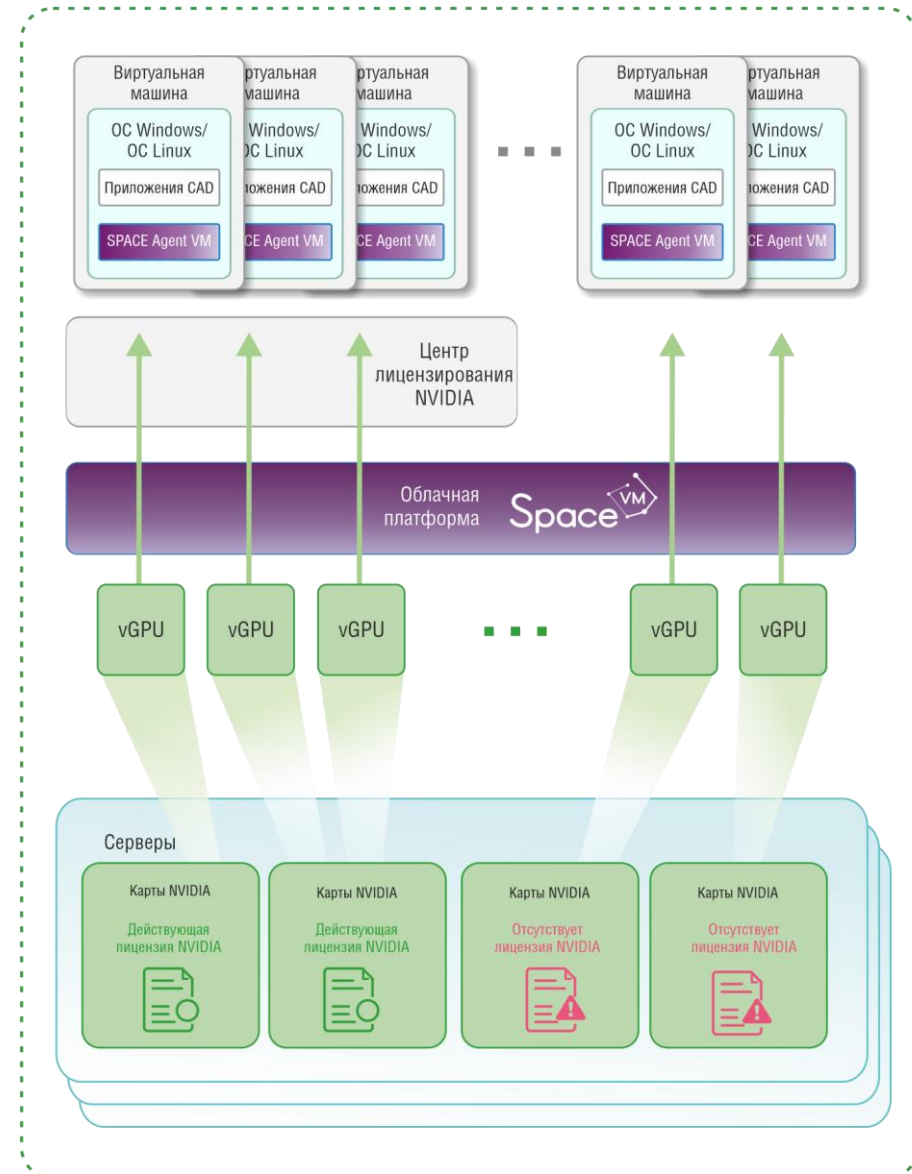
Виртуальная машина
OC Windows/ OC Linux
Приложения CAD
SPACE Agent VM

ртуальная машина
Windows/ OC Linux
ложения CAD
CE Agent VM

ртуальная машина
Windows/ OC Linux
ложения CAD
CE Agent VM

Виртуальная машина
OC Windows/ OC Linux
Приложения CAD
SPACE Agent VM

ртуальная машина
Windows/ OC Linux
ложения CAD
CE Agent VM

Центр лицензирования NVIDIA

Облачная платформа Space VM

vGPU
vGPU
vGPU
vGPU
vGPU

Серверы

Карты NVIDIA
Действующая лицензия NVIDIA

Карты NVIDIA
Действующая лицензия NVIDIA

Карты NVIDIA
Отсутствует лицензия NVIDIA

Карты NVIDIA
Отсутствует лицензия NVIDIA